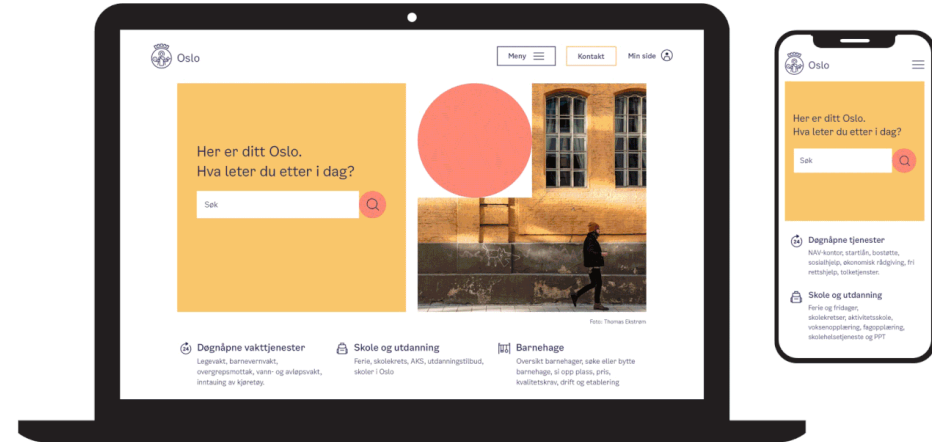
Oslo

Meny

Kontakt

Min side

Her er ditt Oslo.
Hva leter du etter i dag?

Søk

Foto: Thomas Ekstrøm

24
Døgnåpne vakttjenester
Legevakt, barnevernvakt, overgrepsmottak, vann- og avløpsvakt, inntauing av kjøretøy.

Skole og utdanning
Ferie, skolekrets, AKS, utdanningstilbud, skoler i Oslo

Barnehage
Oversikt barnehager, søke eller bytte barnehage, si opp plass, pris, kvalitetskrav, drift og etablering

Oslo

Her er ditt Oslo.
Hva leter du etter i dag?

Søk

24
Døgnåpne tjenester
NAV-kontor, startlån, bostøtte, sosialhjelp, økonomisk rådgiving, fri rettshjelp, tolketjenester.

Skole og utdanning
Ferie og fridager, skolekretser, aktivitetsskole, voksenopplæring, fagopplæring, skolehelsetjeneste og PPT